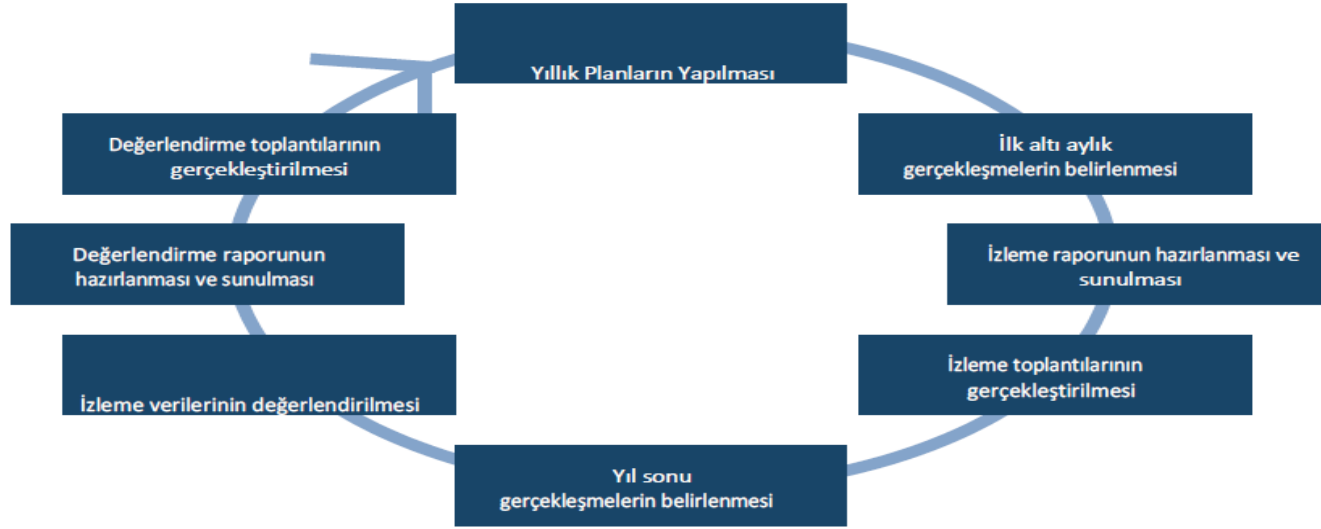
Yıllık Planların Yapılması

İlk altı aylık gerçekleşmelerin belirlenmesi

İzleme raporunun hazırlanması ve sunulması

İzleme toplantılarının gerçekleştirilmesi

Yıl sonu gerçekleşmelerin belirlenmesi

İzleme verilerinin değerlendirilmesi

Değerlendirme raporunun hazırlanması ve sunulması

Değerlendirme toplantılarının gerçekleştirilmesi